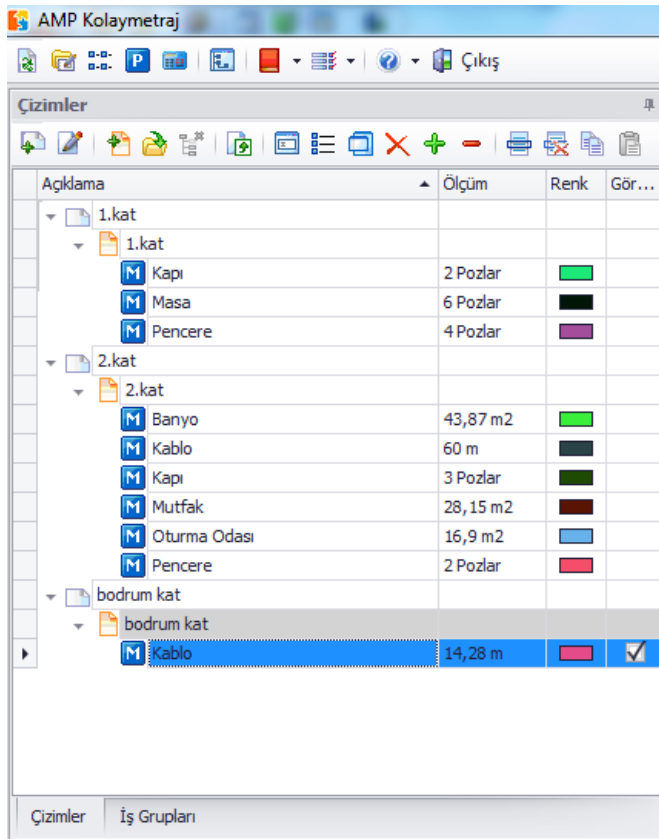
AMP Kolaymetraj

P Çıkış

Çizimler

| Açıklama | Ölçüm | Renk | Gör... |
|---|---|---|---|
| 1.kat | | | |
| 1.kat | | | |
| Kapı | 2 Pozlar | | |
| Masa | 6 Pozlar | | |
| Pencere | 4 Pozlar | | |
| 2.kat | | | |
| 2.kat | | | |
| Banyo | 43,87 m2 | | |
| Kablo | 60 m | | |
| Kapı | 3 Pozlar | | |
| Mutfak | 28,15 m2 | | |
| Oturma Odası | 16,9 m2 | | |
| Pencere | 2 Pozlar | | |
| bodrum kat | | | |
| bodrum kat | | | |
| Kablo | 14,28 m | | ✓ |

Çizimler İş Grupları